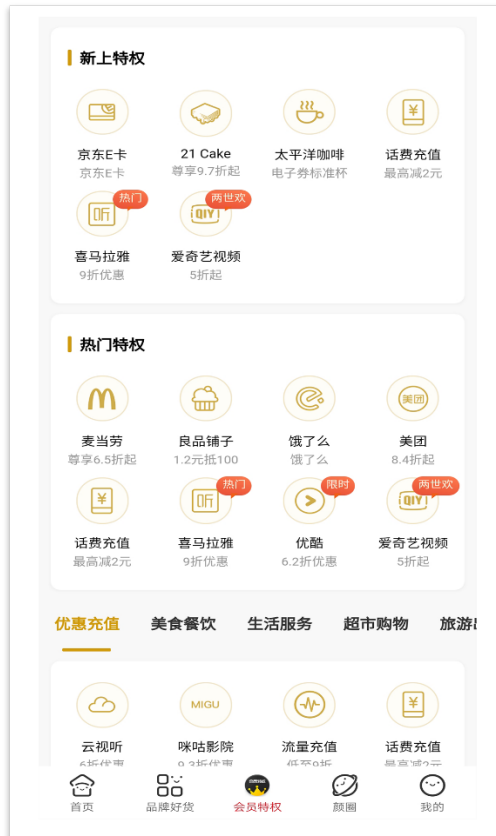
新上特权

京东E卡
京东E卡

21 Cake
尊享9.7折起

太平洋咖啡
电子券标准杯

¥
话费充值
最高减2元

热门
听
喜马拉雅
9折优惠

两世欢
QIY
爱奇艺视频
5折起

热门特权

M
麦当劳
尊享6.5折起

良品铺子
1.2元抵100

饿了么
饿了么

美团
美团
8.4折起

¥
话费充值
最高减2元

热门
听
喜马拉雅
9折优惠

限时
优酷
6.2折优惠

两世欢
QIY
爱奇艺视频
5折起

优惠充值 美食餐饮 生活服务 超市购物 旅游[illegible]

云视听
6折优惠

MIGU
咪咕影院
9.3折优惠

流量充值
低至9折

¥
话费充值
最高减2元

首页 品牌好货 会员特权 颜圈 我的